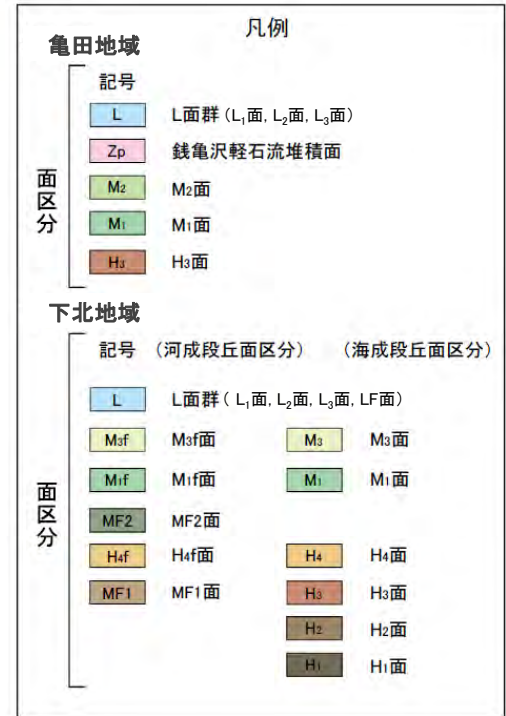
凡例

亀田地域

記号

面区分

| 記号 | |
|---|---|
| L | L面群（$L_1$面, $L_2$面, $L_3$面） |
| Zp | 銭亀沢軽石流堆積面 |
| $M_2$ | $M_2$面 |
| $M_1$ | $M_1$面 |
| $H_3$ | $H_3$面 |

下北地域

面区分

| 記号 | （河成段丘面区分） | | （海成段丘面区分） |
|---|---|---|---|
| L | L面群（$L_1$面, $L_2$面, $L_3$面, LF面） | | |
| $M_3f$ | $M_3f$面 | $M_3$ | $M_3$面 |
| $M_1f$ | $M_1f$面 | $M_1$ | $M_1$面 |
| MF2 | MF2面 | | |
| $H_4f$ | $H_4f$面 | $H_4$ | $H_4$面 |
| MF1 | MF1面 | $H_3$ | $H_3$面 |
| | | $H_2$ | $H_2$面 |
| | | $H_1$ | $H_1$面 |